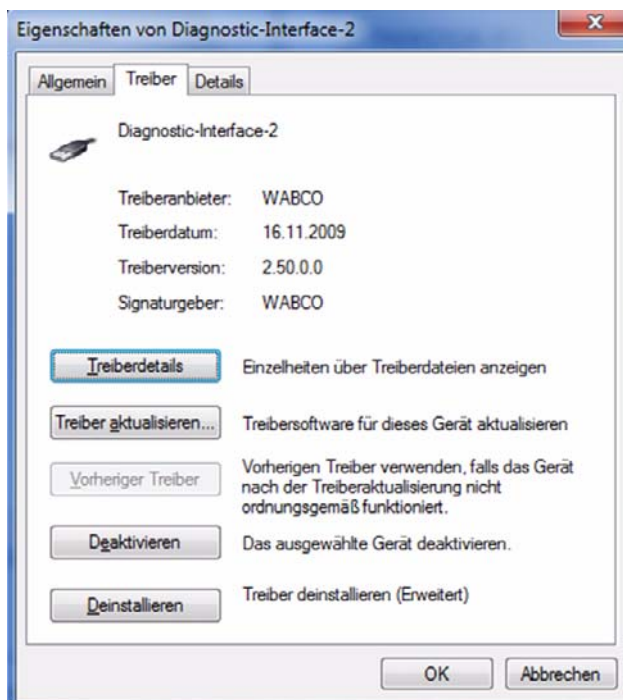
Eigenschaften von Diagnostic-Interface-2

Allgemein | Treiber | Details

Diagnostic-Interface-2

Treiberanbieter: WABCO
Treiberdatum: 16.11.2009
Treiberversion: 2.50.0.0
Signaturgeber: WABCO

Treiberdetails
Einzelheiten über Treiberdateien anzeigen

Treiber aktualisieren...
Treibersoftware für dieses Gerät aktualisieren

Vorheriger Treiber
Vorherigen Treiber verwenden, falls das Gerät nach der Treiberaktualisierung nicht ordnungsgemäß funktioniert.

Deaktivieren
Das ausgewählte Gerät deaktivieren.

Deinstallieren
Treiber deinstallieren (Erweitert)

OK
Abbrechen